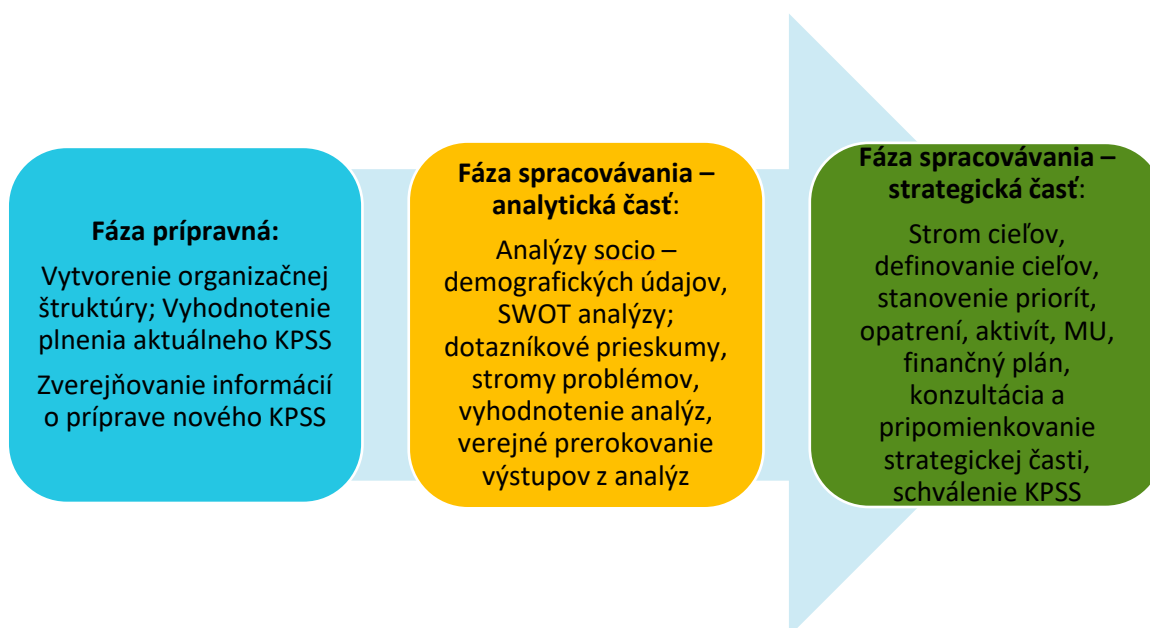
**Fáza prípravná:**

Vytvorenie organizačnej štruktúry; Vyhodnotenie plnenia aktuálneho KPSS

Zverejňovanie informácií o príprave nového KPSS

**Fáza spracovávania – analytická časť**:

Analýzy socio – demografických údajov, SWOT analýzy; dotazníkové prieskumy, stromy problémov, vyhodnotenie analýz, verejné prerokovanie výstupov z analýz

**Fáza spracovávania – strategická časť**:

Strom cieľov, definovanie cieľov, stanovenie priorít, opatrení, aktivít, MU, finančný plán, konzultácia a pripomienkovanie strategickej časti, schválenie KPSS